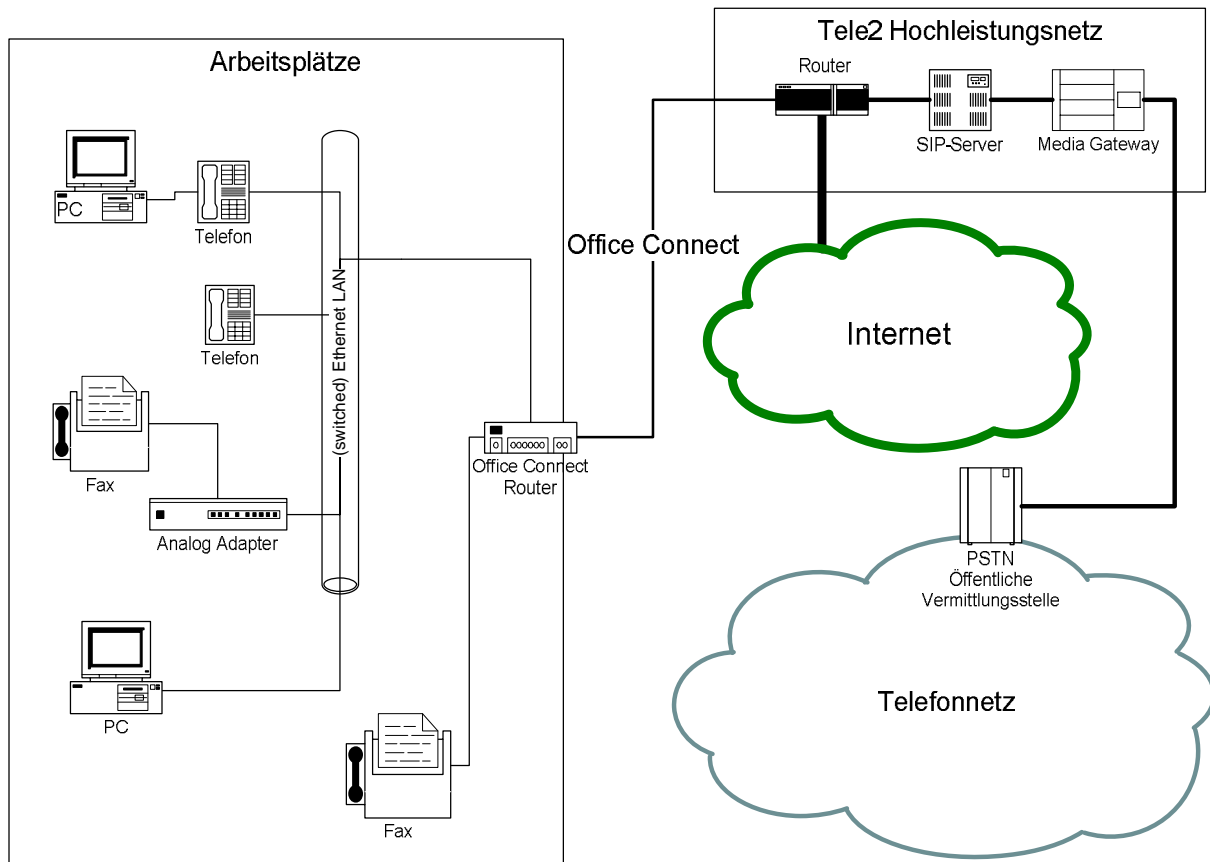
Tele2 Hochleistungsnetz

Router

SIP-Server

Media Gateway

Arbeitsplätze

PC

Telefon

Telefon

(switched) Ethernet LAN

Office Connect

Internet

Fax

Analog Adapter

Office Connect Router

PSTN Öffentliche Vermittlungsstelle

PC

Telefonnetz

Fax